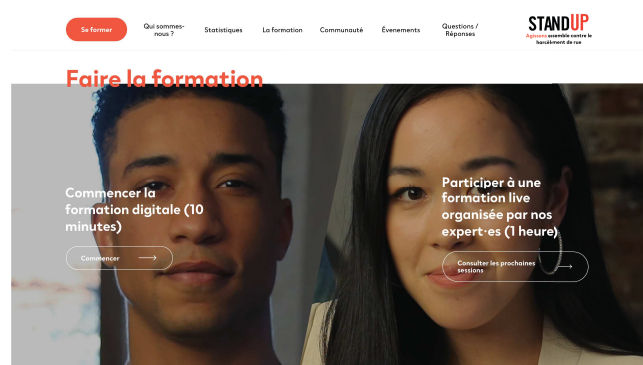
Se former

Qui sommes-nous ?

Statistiques

La formation

Communauté

Évenements

Questions / Réponses

STANDUP
Agissons ensemble contre le harcèlement de rue

Faire la formation

Commencer la formation digitale (10 minutes)

Commencer

Participer à une formation live organisée par nos expert·es (1 heure)

Consulter les prochaines sessions